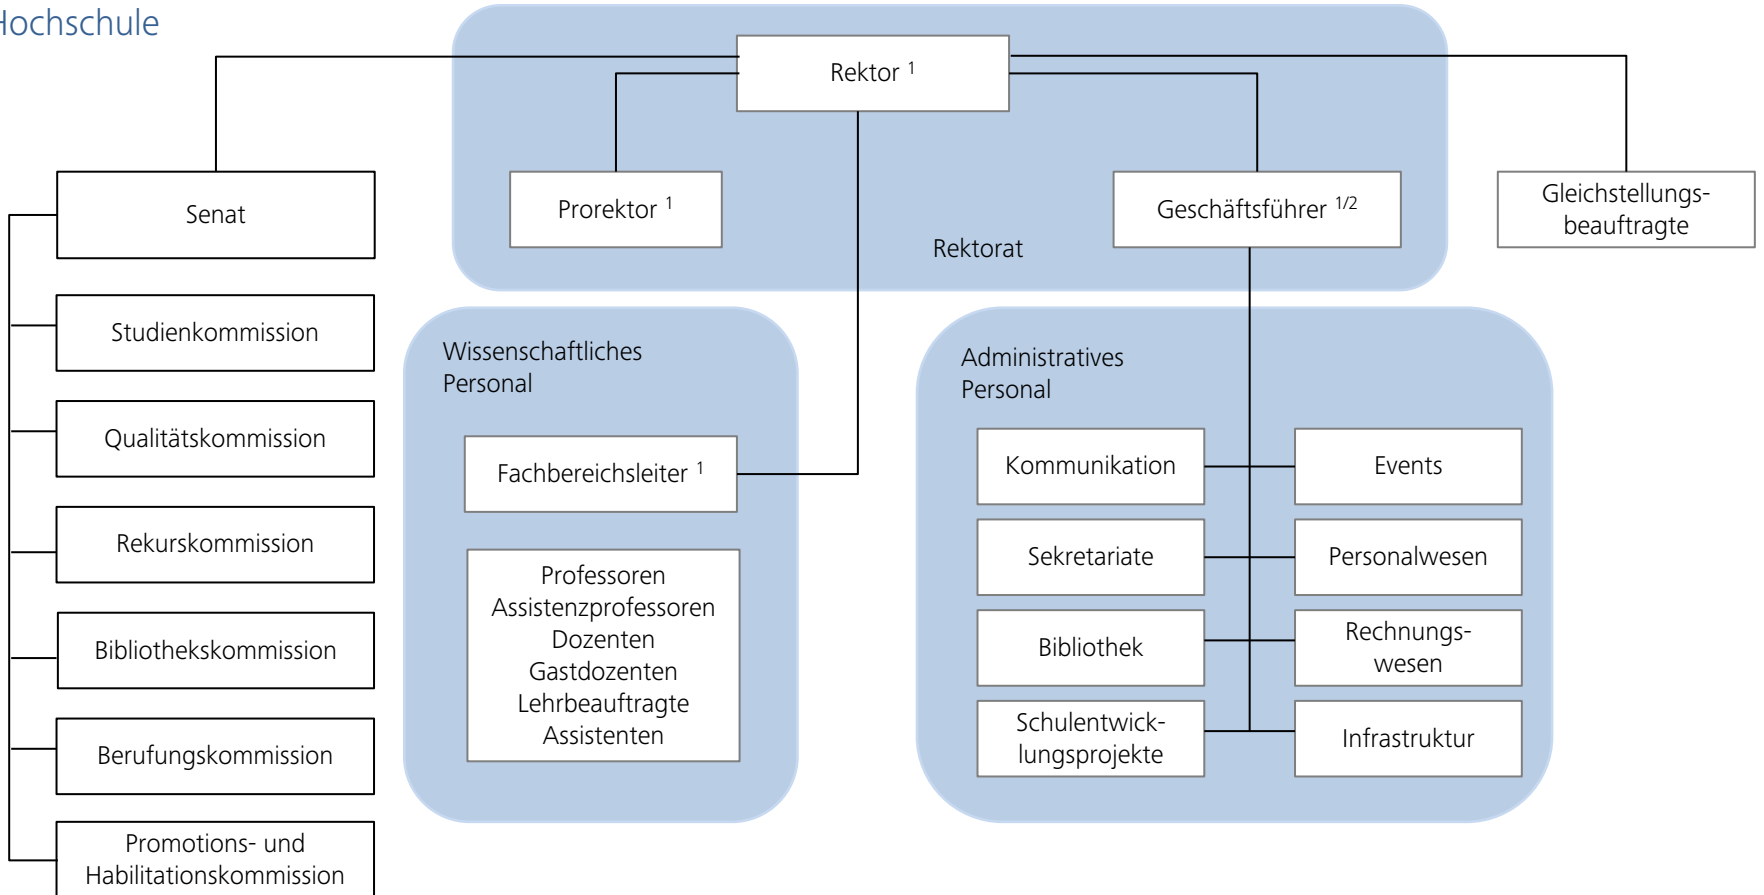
Hochschule

Rektor $^{1}$

Prorektor $^{1}$

Geschäftsführer $^{1/2}$

Rektorat

Gleichstellungsbeauftragte

Senat

Studienkommission

Qualitätskommission

Rekurskommission

Bibliothekskommission

Berufungskommission

Promotions- und Habilitationskommission

Wissenschaftliches Personal

Fachbereichsleiter $^{1}$

Professoren
Assistenzprofessoren
Dozenten
Gastdozenten
Lehrbeauftragte
Assistenten

Administratives Personal

Kommunikation

Events

Sekretariate

Personalwesen

Bibliothek

Rechnungswesen

Schulentwicklungsprojekte

Infrastruktur